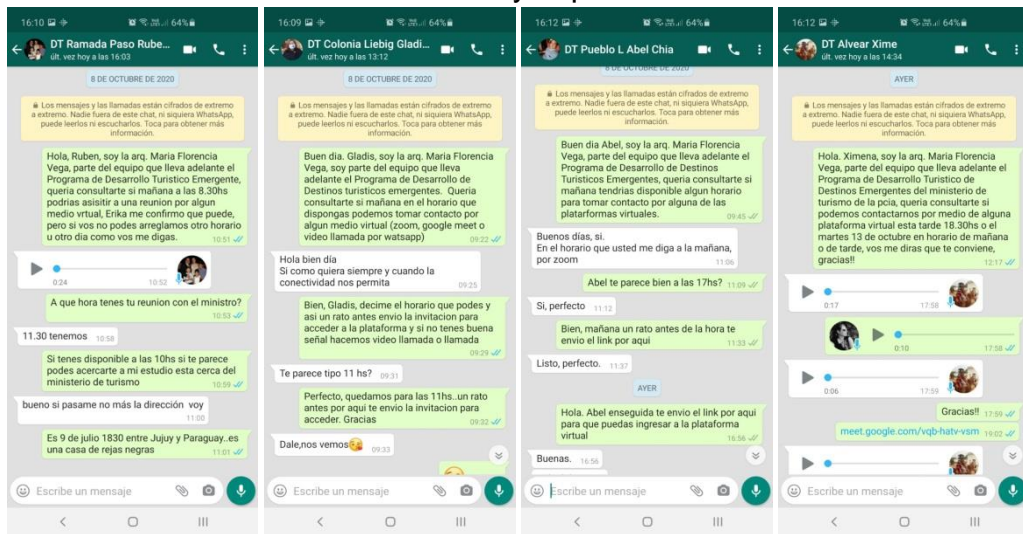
16:10 64%
DT Ramada Paso Rube...
últ. vez hoy a las 16:03

8 DE OCTUBRE DE 2020

Los mensajes y las llamadas están cifrados de extremo a extremo. Nadie fuera de este chat, ni siquiera WhatsApp, puede leerlos ni escucharlos. Toca para obtener más información.

Hola, Ruben, soy la arq. Maria Florencia Vega, parte del equipo que lleva adelante el Programa de Desarrollo Turistico Emergente, queria consultarte si mañana a la 8.30hs podrias asisitir a una reunion por algun medio vrtual, Erika me confirmo que puede, pero si vos no podes arreglamos otro horario u otro dia como vos me digas. 10:51

0:24 10:52

A que hora tenes tu reunion con el ministro? 10:53

11.30 tenemos 10:58

Si tenes disponible a las 10hs si te parece podes acercarte a mi estudio esta cerca del ministerio de turismo 10:59

bueno si pasame no más la dirección voy 11:00

Es 9 de julio 1830 entre Jujuy y Paraguay..es una casa de rejas negras 11:01

Escribe un mensaje

16:09 64%
DT Colonia Liebig Gladi...
últ. vez hoy a las 13:12

8 DE OCTUBRE DE 2020

Los mensajes y las llamadas están cifrados de extremo a extremo. Nadie fuera de este chat, ni siquiera WhatsApp, puede leerlos ni escucharlos. Toca para obtener más información.

Buen día. Gladis, soy la arq. Maria Florencia Vega, soy parte del equipo que lleva adelante el Programa de Desarrollo de Destinos turisticos emergentes. Queria consultarte si mañana en el horario que dispongas podemos tomar contacto por algun medio virtual (zoom, google meet o video llamada por watsapp) 09:22

Hola bien día
Si como quiera siempre y cuando la conectividad nos permita 09:25

Bien, Gladis, decime el horario que podes y asi un rato antes envio la invitacion para acceder a la plataforma y si no tenes buena señal hacemos video llamada o llamada 09:29

Te parece tipo 11 hs? 09:31

Perfecto, quedamos para las 11hs..un rato antes por aqui te envio la invitacion para acceder. Gracias 09:32

Dale,nos vemos😘 09:33

Escribe un mensaje

16:12 64%
DT Pueblo L Abel Chia

8 DE OCTUBRE DE 2020

Los mensajes y las llamadas están cifrados de extremo a extremo. Nadie fuera de este chat, ni siquiera WhatsApp, puede leerlos ni escucharlos. Toca para obtener más información.

Buen dia Abel, soy la arq. Maria Florencia Vega, parte del equipo que lleva adelante el Programa de Desarrollo de Destinos Turisticos Emergentes, queria consultarte si mañana tendrias disponible algun horario para tomar contacto por alguna de las plataformas virtuales. 09:45

Buenos días, si.
En el horario que usted me diga a la mañana, por zoom 11:06

Abel te parece bien a las 17hs? 11:09

Si, perfecto 11:12

Bien, mañana un rato antes de la hora te envio el link por aqui 11:33

Listo, perfecto. 11:37

AYER

Hola. Abel enseguida te envio el link por aqui para que puedas ingresar a la plataforma virtual 16:56

Buenas. 16:56

Escribe un mensaje

16:12 64%
DT Alvear Xime
últ. vez hoy a las 14:34

AYER

Los mensajes y las llamadas están cifrados de extremo a extremo. Nadie fuera de este chat, ni siquiera WhatsApp, puede leerlos ni escucharlos. Toca para obtener más información.

Hola. Ximena, soy la arq. Maria Florencia Vega, parte del equipo que lleva adelante el Programa de Desarrollo Turistico de Destinos Emergentes del ministerio de turismo de la pcia, queria consultarte si podemos contactarnos por medio de alguna plataforma virtual esta tarde 18.30hs o el martes 13 de octubre en horario de mañana o de tarde, vos me diras que te conviene, gracias!! 12:17

0:17 17:58

0:10 17:58

0:06 17:59

Gracias!! 17:59

meet.google.com/vqb-hatv-vsm 19:02

Escribe un mensaje